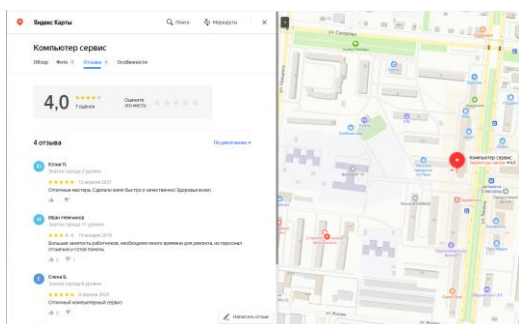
Яндекс Карты
Поиск
Маршруты

Компьютер сервис
Обзор Фото 3 Отзывы 4 Особенности

4,0
7 оценок
Оцените это место

4 отзыва
По умолчанию

Юлия П.
Знаток города 2 уровня
12 апреля 2021
Отличные мастера. Сделали комп быстро и качественно! Здоровья вам!

Иван Нефтянков
Знаток города 11 уровня
18 января 2019
Большая занятость работников, необходимо много времени для ремонта, но персонал отзывчив и готов помочь

Елена Б.
Знаток города 6 уровня
8 апреля 2020
Отличный компьютерный сервис

Написать отзыв

ул. Суворова
Компьютер сервис